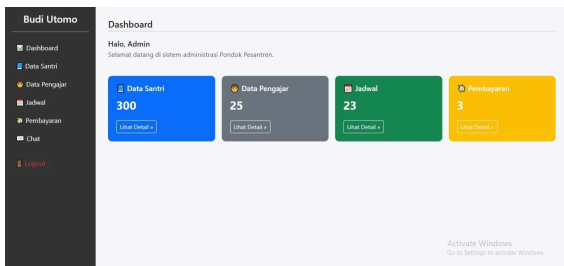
Budi Utomo

Dashboard
Data Santri
Data Pengajar
Jadwal
Pembayaran
Chat

Logout

Dashboard

Halo, Admin
Selamat datang di sistem administrasi Pondok Pesantren.

| Data Santri | Data Pengajar | Jadwal | Pembayaran |
|---|---|---|---|
| 300 | 25 | 23 | 3 |
| Lihat Detail » | Lihat Detail » | Lihat Detail » | Lihat Detail » |

Activate Windows
Go to Settings to activate Windows.